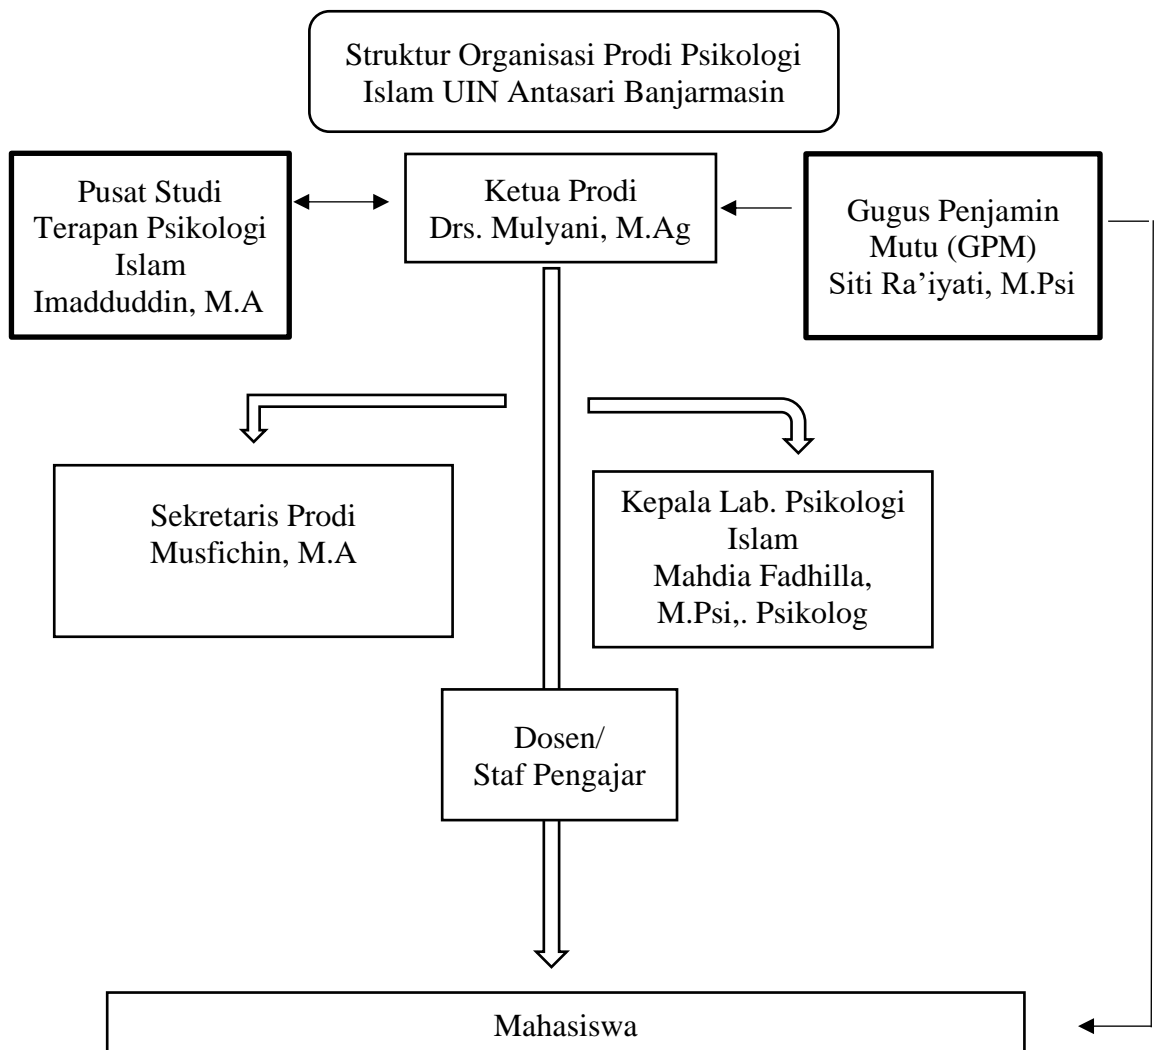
Struktur Organisasi Prodi Psikologi Islam UIN Antasari Banjarmasin

Pusat Studi Terapan Psikologi Islam
Imadduddin, M.A

Ketua Prodi
Drs. Mulyani, M.Ag

Gugus Penjamin Mutu (GPM)
Siti Ra'iyati, M.Psi

Sekretaris Prodi
Musfichin, M.A

Kepala Lab. Psikologi Islam
Mahdia Fadhilla, M.Psi,. Psikolog

Dosen/
Staf Pengajar

Mahasiswa